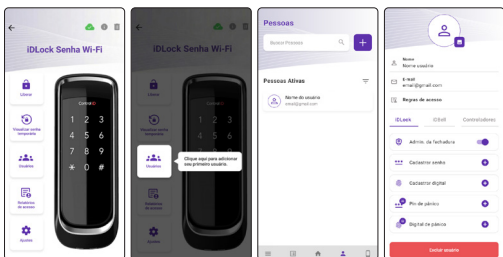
iDLock Senha Wi-Fi

Liberar

Visualizar senha temporária

Usuários

Relatórios de acesso

Ajustes

Control iD

1 2 3
4 5 6
7 8 9
0

iDLock Senha Wi-Fi

Liberar

Visualizar senha temporária

Usuários

Clique aqui para adicionar seu primeiro usuário.

Relatórios de acesso

Ajustes

Pessoas

Buscar Pessoas

Pessoas Ativas

Nome do usuário
email@gmail.com

Nome
Nome usuário

E-mail
email@gmail.com

Regras de acesso

iDLock

iDFlex

Controladora

Admin. da fechadura

Cadastrar senha

Cadastrar digital

Pin de pânico

Digital de pânico

Deletar usuário